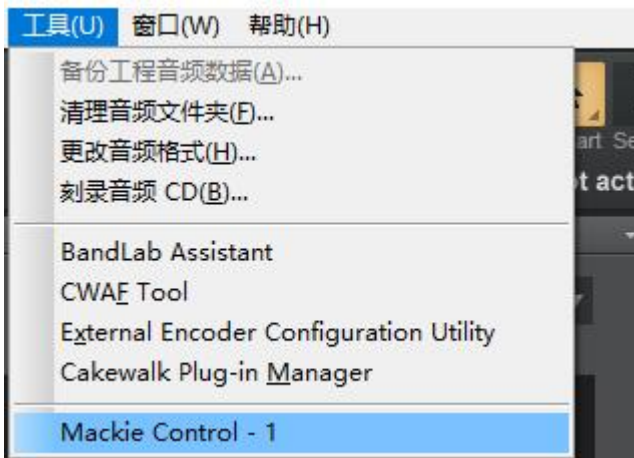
工具(U) 窗口(W) 帮助(H)

备份工程音频数据(A)...
清理音频文件夹(F)...
更改音频格式(H)...
刻录音频 CD(B)...

BandLab Assistant
CWAF Tool
External Encoder Configuration Utility
Cakewalk Plug-in Manager

Mackie Control - 1

art Se
t act